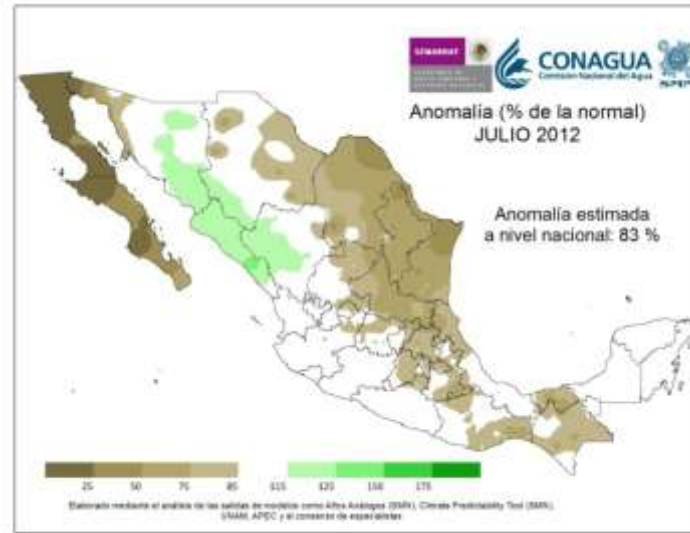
SEMARNAT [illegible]

CONAGUA
Comisión Nacional del Agua

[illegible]

Anomalía (% de la normal)
JULIO 2012

Anomalía estimada
a nivel nacional: 83 %

25 50 75 85 115 120 150 175

Elaborado mediante el análisis de las salidas de modelos como Años Análogos (SMN), Climate Predictability Tool (SMN), UNAM, APEC y el consenso de especialistas